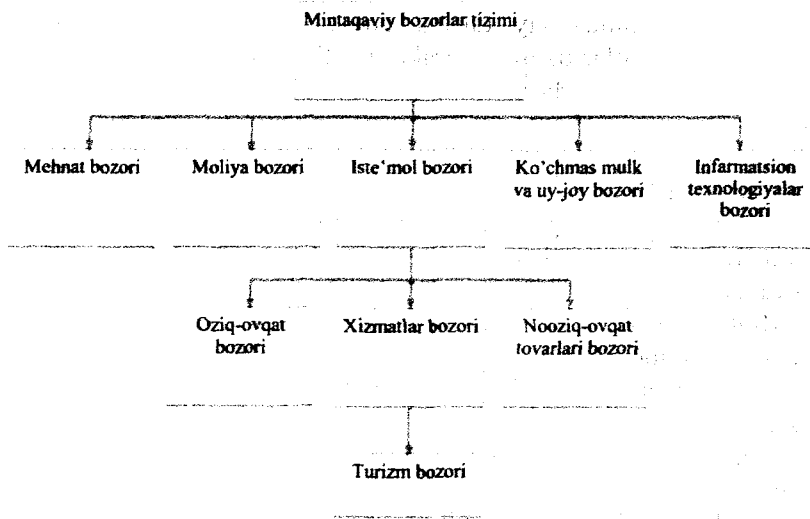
Mintaqaviy bozorlar tizimi

Mehnat bozori

Moliya bozori

Iste'mol bozori

Ko'chmas mulk va uy-joy bozori

Infarmatsion texnologiyalar bozori

Oziq-ovqat bozori

Xizmatlar bozori

Nooziq-ovqat tovarlari bozori

Turizm bozori